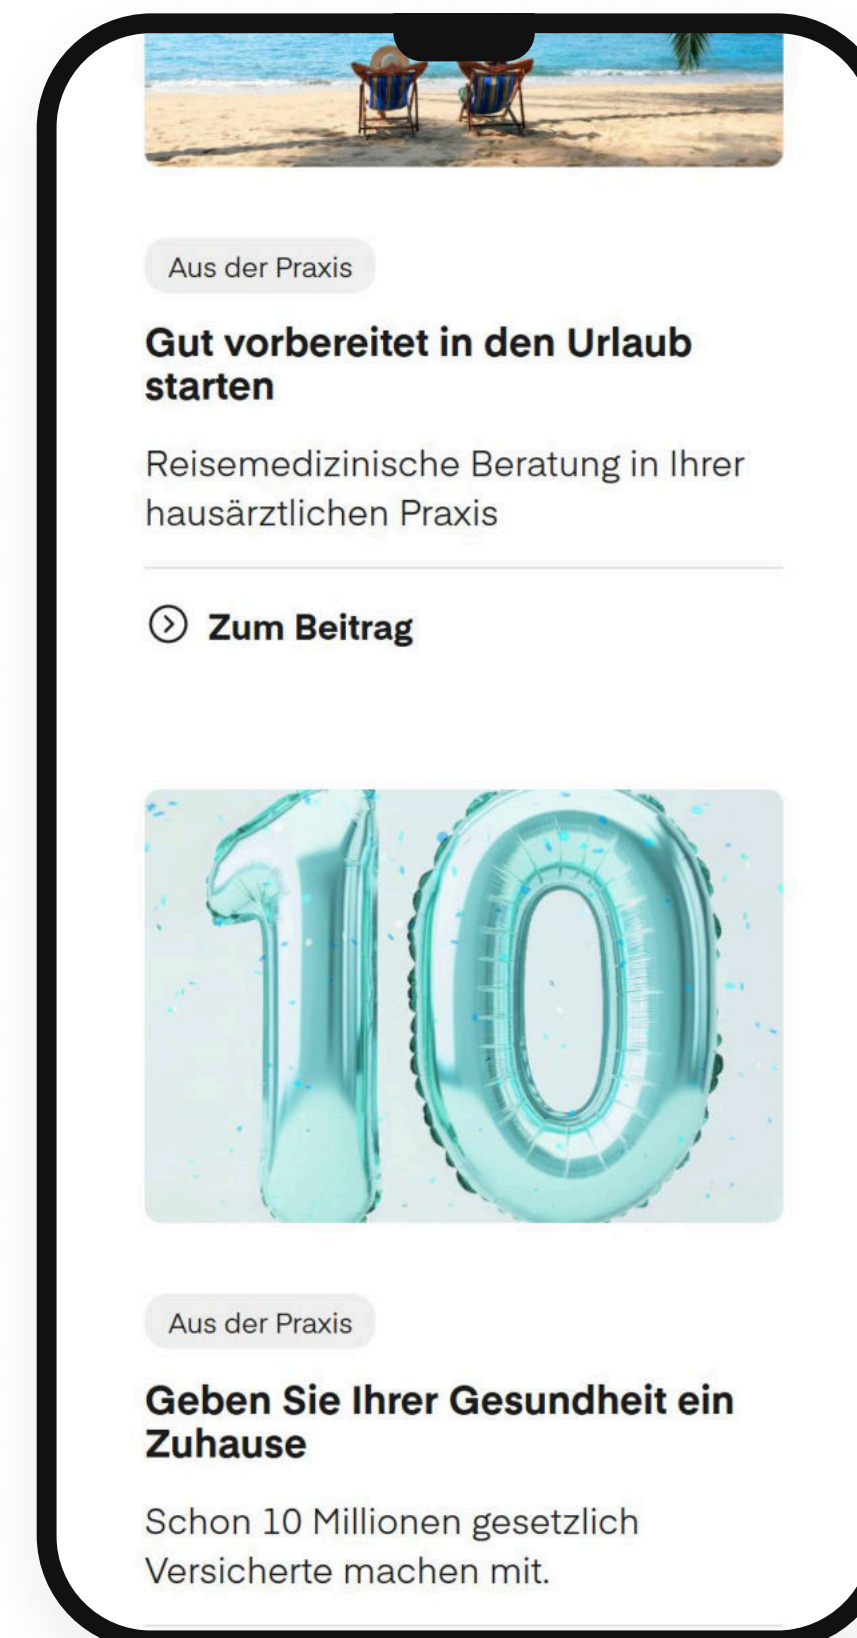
Aus der Praxis

Gut vorbereitet in den Urlaub starten

Reisemedizinische Beratung in Ihrer hausärztlichen Praxis

Zum Beitrag

Aus der Praxis

Geben Sie Ihrer Gesundheit ein Zuhause

Schon 10 Millionen gesetzlich Versicherte machen mit.